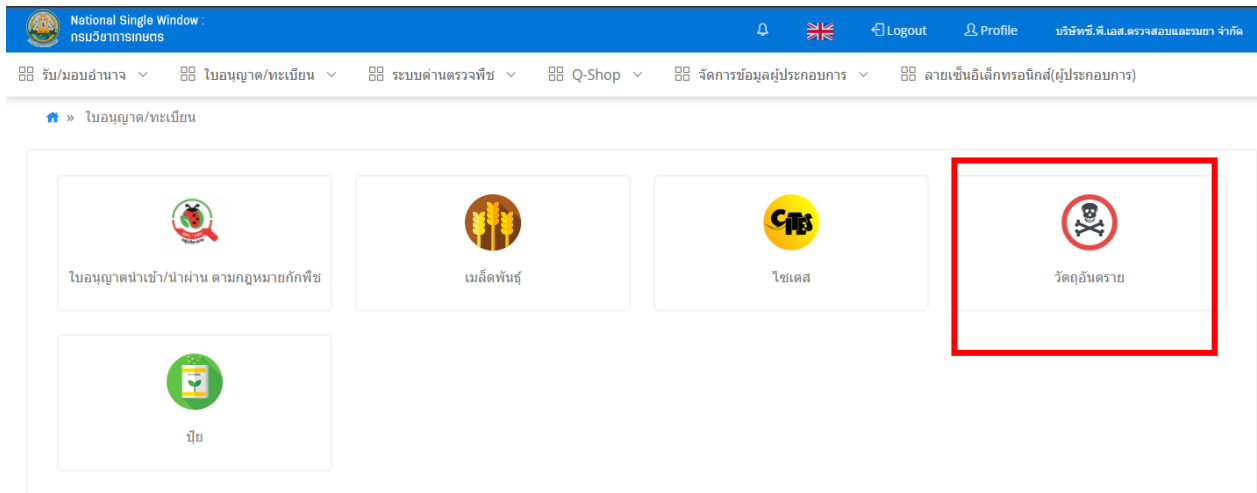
National Single Window :
กรมวิชาการเกษตร

Logout Profile บริษัทซี.พี.เอส.ตรวจสอบและรมยา จำกัด

รับ/มอบอำนาจ ใบอนุญาต/ทะเบียน ระบบด่านตรวจพืช Q-Shop จัดการข้อมูลผู้ประกอบการ ลายเซ็นอิเล็กทรอนิกส์(ผู้ประกอบการ)

» ใบอนุญาต/ทะเบียน

ใบอนุญาตนำเข้า/นำผ่าน ตามกฎหมายกักพืช

เมล็ดพันธุ์

CITES
ไซเตส

วัตถุอันตราย

ปุ๋ย